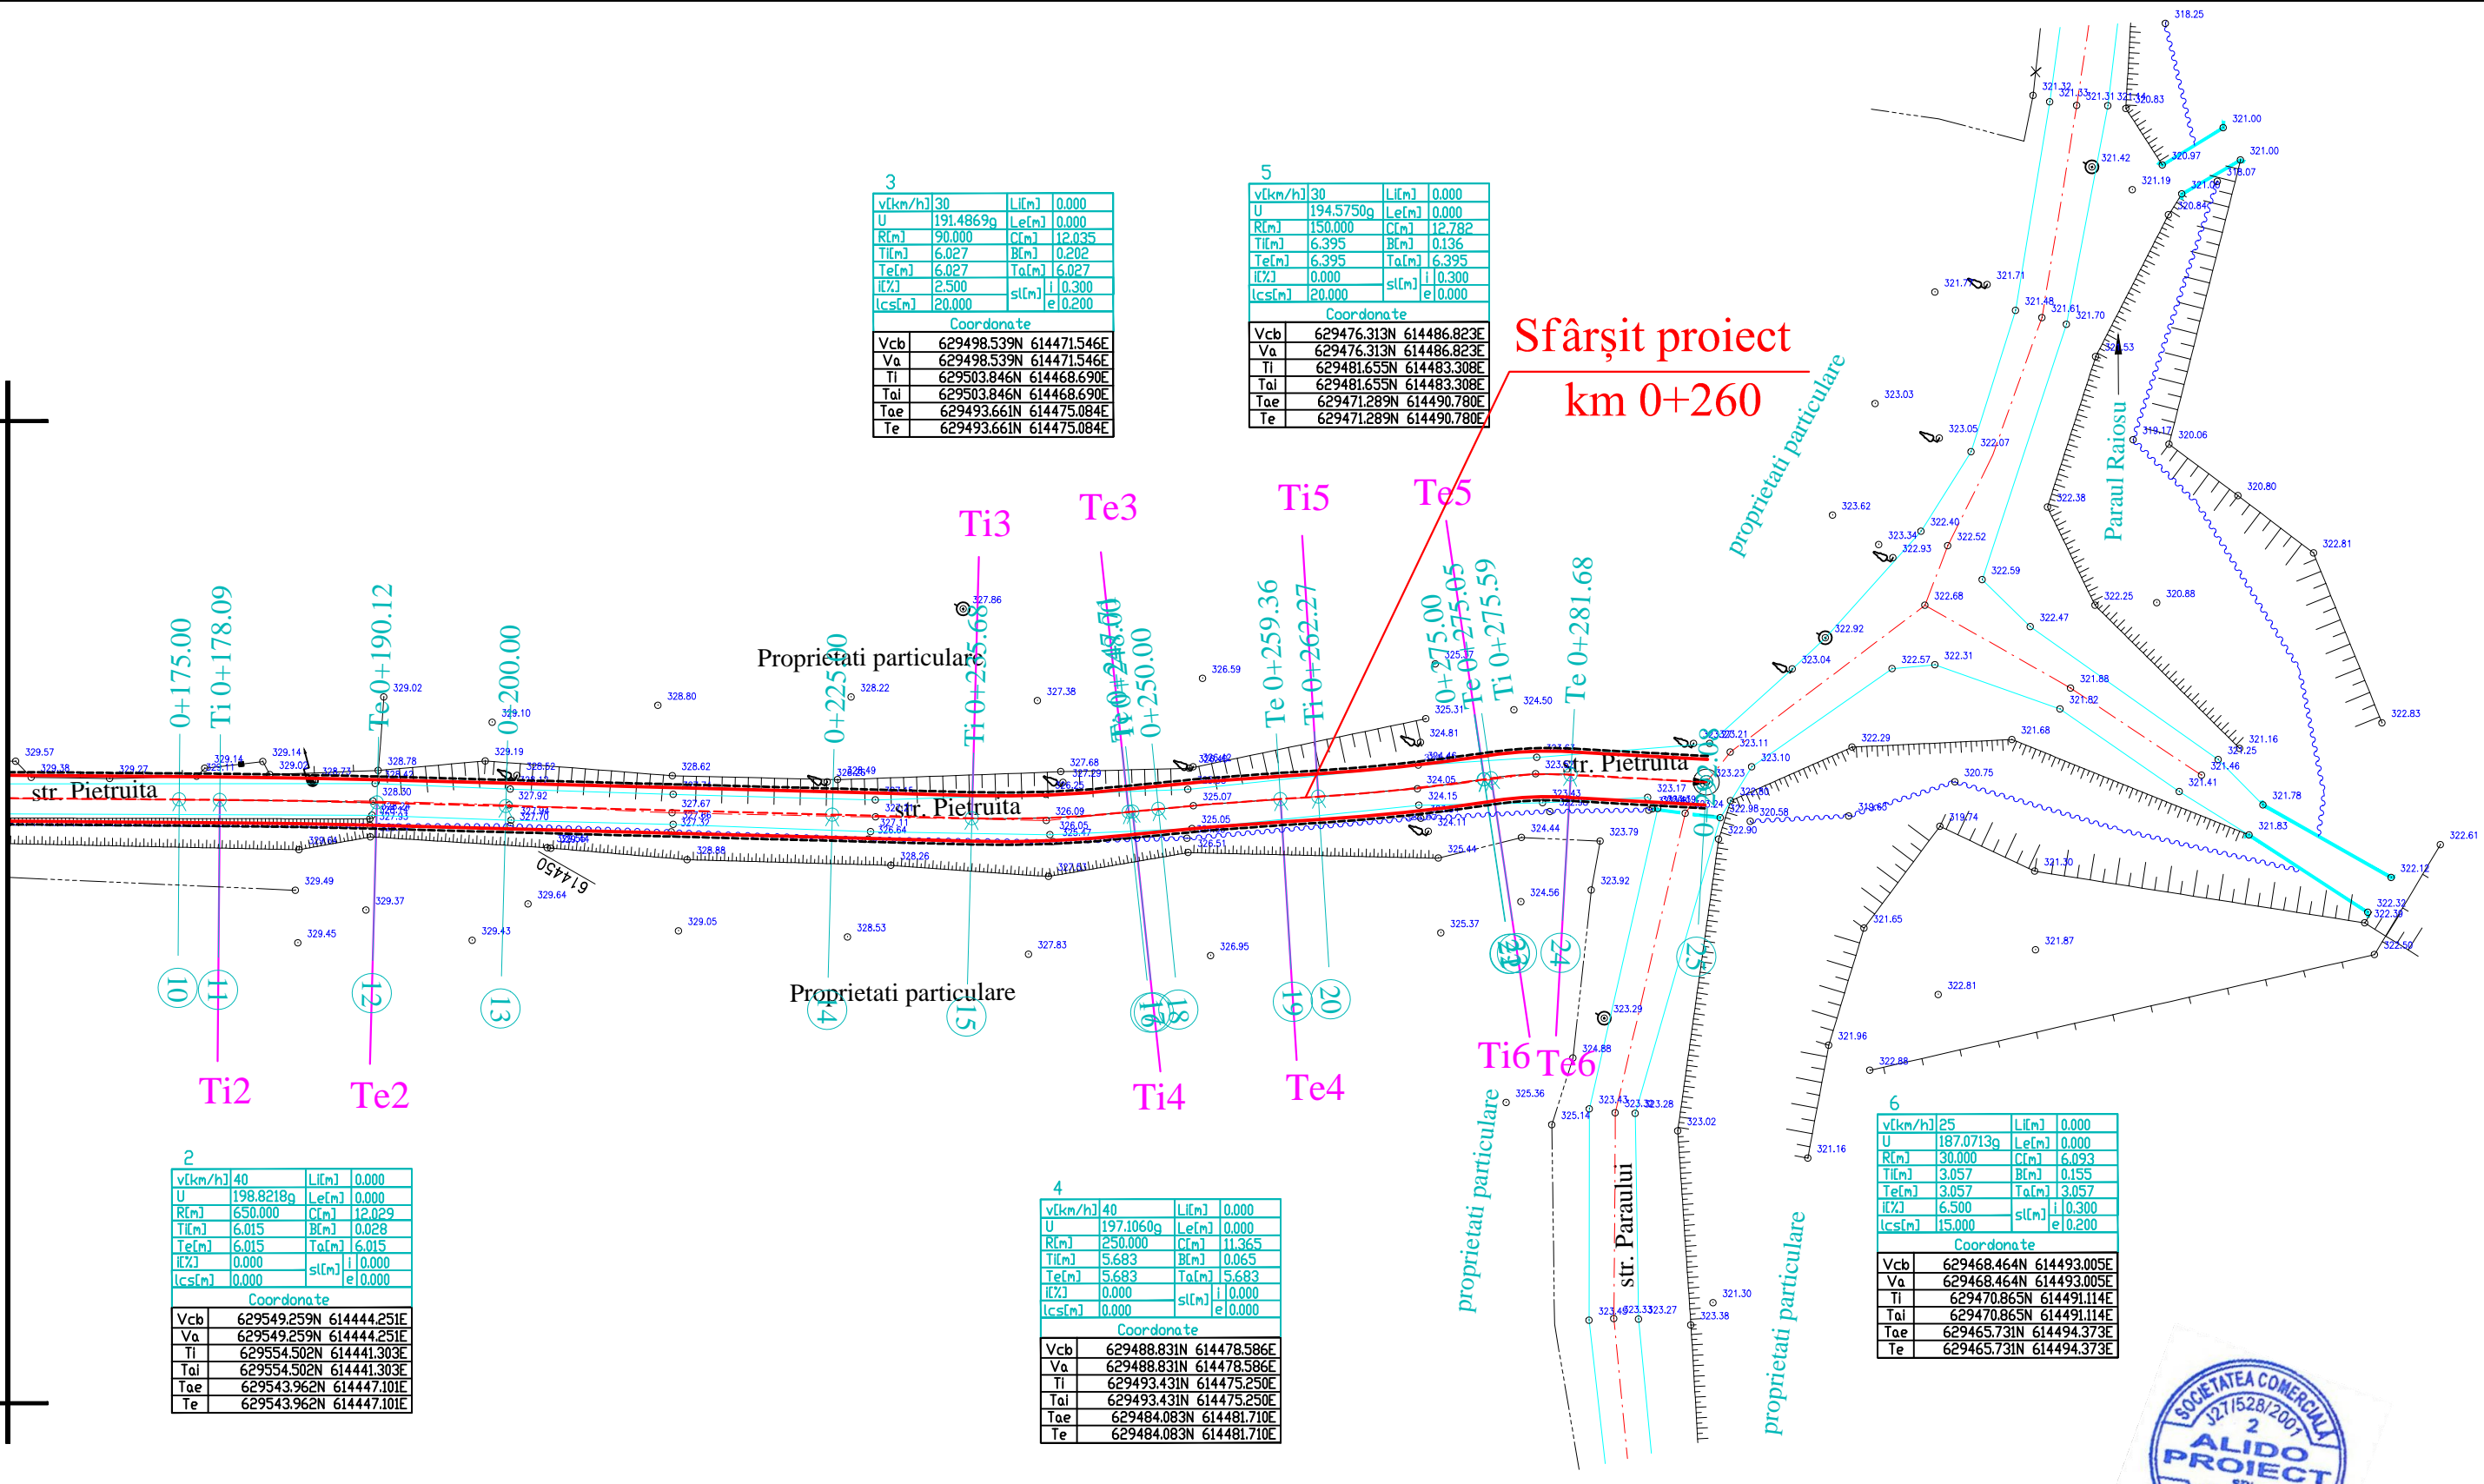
3

| v[km/h] | 30 | Li[m] | 0.000 |
|---|---|---|---|
| U | 191.4869g | Le[m] | 0.000 |
| R[m] | 90.000 | C[m] | 12.035 |
| Ti[m] | 6.027 | B[m] | 0.202 |
| Te[m] | 6.027 | Ta[m] | 6.027 |
| i[%] | 2.500 | s[m] i | 0.300 |
| lcs[m] | 20.000 | e | 0.200 |

Coordonate

| Vcb | 629498.539N 614471.546E |
|---|---|
| Va | 629498.539N 614471.546E |
| Ti | 629503.846N 614468.690E |
| Tai | 629503.846N 614468.690E |
| Tae | 629493.661N 614475.084E |
| Te | 629493.661N 614475.084E |

5

| v[km/h] | 30 | Li[m] | 0.000 |
|---|---|---|---|
| U | 194.5750g | Le[m] | 0.000 |
| R[m] | 150.000 | C[m] | 12.782 |
| Ti[m] | 6.395 | B[m] | 0.136 |
| Te[m] | 6.395 | Ta[m] | 6.395 |
| i[%] | 0.000 | s[m] i | 0.300 |
| lcs[m] | 20.000 | e | 0.000 |

Coordonate

| Vcb | 629476.313N 614486.823E |
|---|---|
| Va | 629476.313N 614486.823E |
| Ti | 629481.655N 614483.308E |
| Tai | 629481.655N 614483.308E |
| Tae | 629471.289N 614490.780E |
| Te | 629471.289N 614490.780E |

Sfârșit proiect
km 0+260

proprietati particulare

Paraul Raiosu

Ti3 Te3 Ti5 Te5

0+175.00 Ti 0+178.09 Te 0+190.12 0+200.00 0+225.00 Ti 0+235.68 Proprietati particulare Te 0+248.50 0+250.00 Te 0+259.36 Ti 0+262.27 0+275.00 Te 0+275.05 Ti 0+275.59 Te 0+281.68

str. Pietruita str. Pietruita str. Pietruita

10 11 12 13 14 15 16 18 19 20 23 24 25

Proprietati particulare

Ti2 Te2 Ti4 Te4 Ti6 Te6

proprietati particulare str. Paraului proprietati particulare

2

| v[km/h] | 40 | Li[m] | 0.000 |
|---|---|---|---|
| U | 198.8218g | Le[m] | 0.000 |
| R[m] | 650.000 | C[m] | 12.029 |
| Ti[m] | 6.015 | B[m] | 0.028 |
| Te[m] | 6.015 | Ta[m] | 6.015 |
| i[%] | 0.000 | s[m] i | 0.000 |
| lcs[m] | 0.000 | e | 0.000 |

Coordonate

| Vcb | 629549.259N 614444.251E |
|---|---|
| Va | 629549.259N 614444.251E |
| Ti | 629554.502N 614441.303E |
| Tai | 629554.502N 614441.303E |
| Tae | 629543.962N 614447.101E |
| Te | 629543.962N 614447.101E |

4

| v[km/h] | 40 | Li[m] | 0.000 |
|---|---|---|---|
| U | 197.1060g | Le[m] | 0.000 |
| R[m] | 250.000 | C[m] | 11.365 |
| Ti[m] | 5.683 | B[m] | 0.065 |
| Te[m] | 5.683 | Ta[m] | 5.683 |
| i[%] | 0.000 | s[m] i | 0.000 |
| lcs[m] | 0.000 | e | 0.000 |

Coordonate

| Vcb | 629488.831N 614478.586E |
|---|---|
| Va | 629488.831N 614478.586E |
| Ti | 629493.431N 614475.250E |
| Tai | 629493.431N 614475.250E |
| Tae | 629484.083N 614481.710E |
| Te | 629484.083N 614481.710E |

6

| v[km/h] | 25 | Li[m] | 0.000 |
|---|---|---|---|
| U | 187.0713g | Le[m] | 0.000 |
| R[m] | 30.000 | C[m] | 6.093 |
| Ti[m] | 3.057 | B[m] | 0.155 |
| Te[m] | 3.057 | Ta[m] | 3.057 |
| i[%] | 6.500 | s[m] i | 0.300 |
| lcs[m] | 15.000 | e | 0.200 |

Coordonate

| Vcb | 629468.464N 614493.005E |
|---|---|
| Va | 629468.464N 614493.005E |
| Ti | 629470.865N 614491.114E |
| Tai | 629470.865N 614491.114E |
| Tae | 629465.731N 614494.373E |
| Te | 629465.731N 614494.373E |

SOCIETATEA COMERCIALA J27/528/2007 2 ALIDO PROIECT